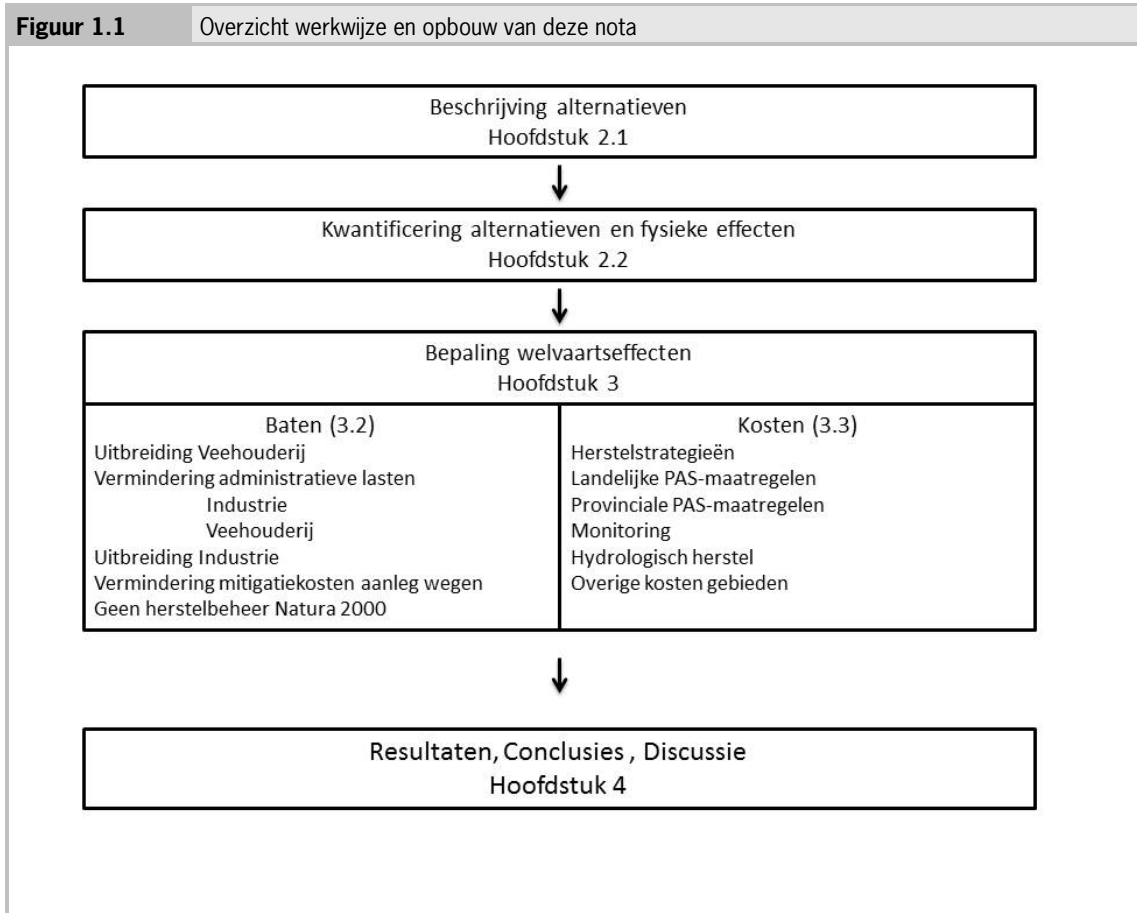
Figuur 1.1 Overzicht werkwijze en opbouw van deze nota

Beschrijving alternatieven
Hoofdstuk 2.1

Kwantificering alternatieven en fysieke effecten
Hoofdstuk 2.2

Bepaling welvaartseffecten
Hoofdstuk 3

Baten (3.2)
Uitbreiding Veehouderij
Vermindering administratieve lasten
Industrie
Veehouderij
Uitbreiding Industrie
Vermindering mitigatiekosten aanleg wegen
Geen herstelbeheer Natura 2000

Kosten (3.3)
Herstelstrategieën
Landelijke PAS-maatregelen
Provinciale PAS-maatregelen
Monitoring
Hydrologisch herstel
Overige kosten gebieden

Resultaten, Conclusies , Discussie
Hoofdstuk 4